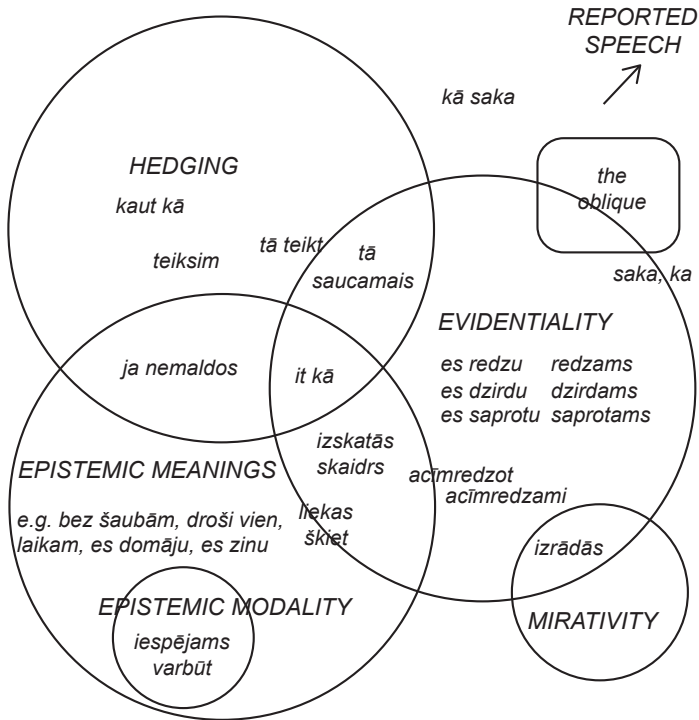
REPORTED SPEECH

kā saka

HEDGING

kaut kā

teiksim

tā teikt

tā saucamais

the oblique

saka, ka

EVIDENTIALITY

ja nemaldos

it kā

es redzu redzams
es dzirdu dzirdams
es saprotu saprotams

izskatās
skaidrs

EPISTEMIC MEANINGS

acīmredzot
acīmredzami

e.g. bez šaubām, droši vien, laikam, es domāju, es zinu

liekas
šķiet

izrādās

EPISTEMIC MODALITY

iespējams
varbūt

MIRATIVITY